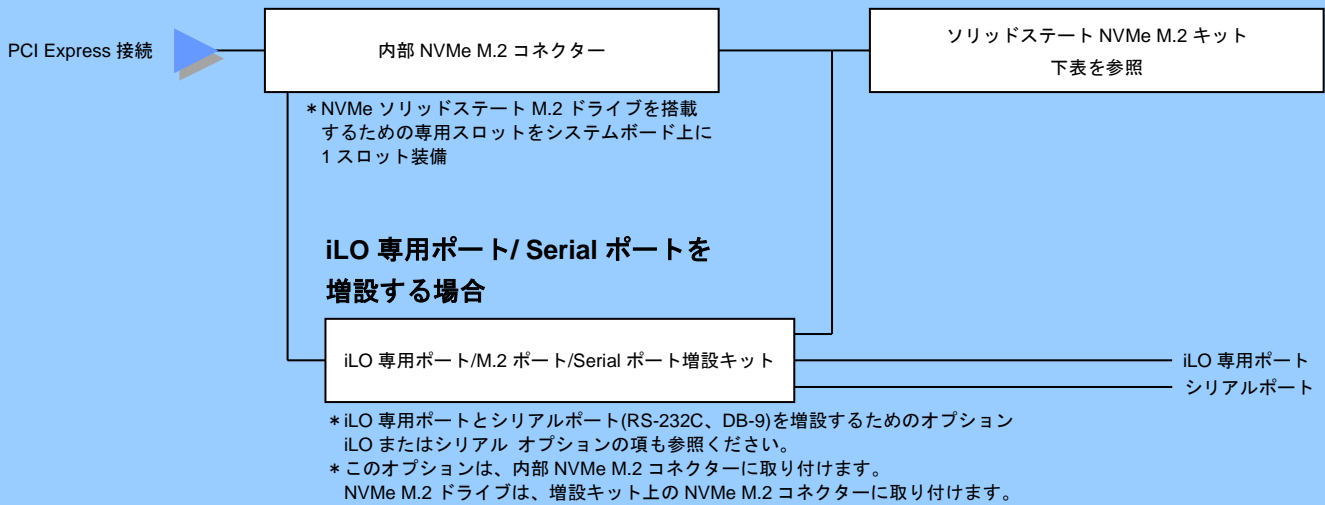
PCI Express 接続

内部 NVMe M.2 コネクター

ソリッドステート NVMe M.2 キット
下表を参照

＊NVMe ソリッドステート M.2 ドライブを搭載するための専用スロットをシステムボード上に 1 スロット装備

iLO 専用ポート/ Serial ポートを増設する場合

iLO 専用ポート/M.2 ポート/Serial ポート増設キット

iLO 専用ポート

シリアルポート

＊iLO 専用ポートとシリアルポート(RS-232C、DB-9)を増設するためのオプション
iLO またはシリアル オプションの項も参照ください。
＊このオプションは、内部 NVMe M.2 コネクターに取り付けます。
NVMe M.2 ドライブは、増設キット上の NVMe M.2 コネクターに取り付けます。